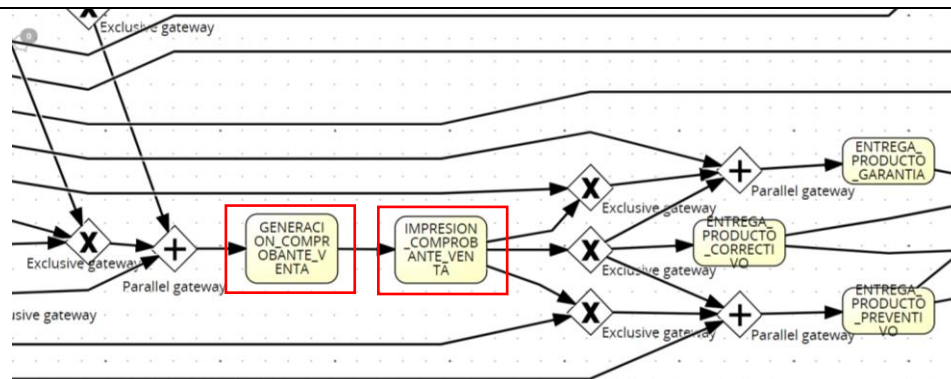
Exclusive gateway

0

Exclusive gateway

Parallel gateway

GENERACION_COMPROBANTE_VENTA

IMPRESION_COMPROBANTE_VENTA

Exclusive gateway

Exclusive gateway

Exclusive gateway

usive gateway

Parallel gateway

ENTREGA_PRODUCTO_GARANTIA

ENTREGA_PRODUCTO_CORRECTIVO

Parallel gateway

ENTREGA_PRODUCTO_PREVENTIVO